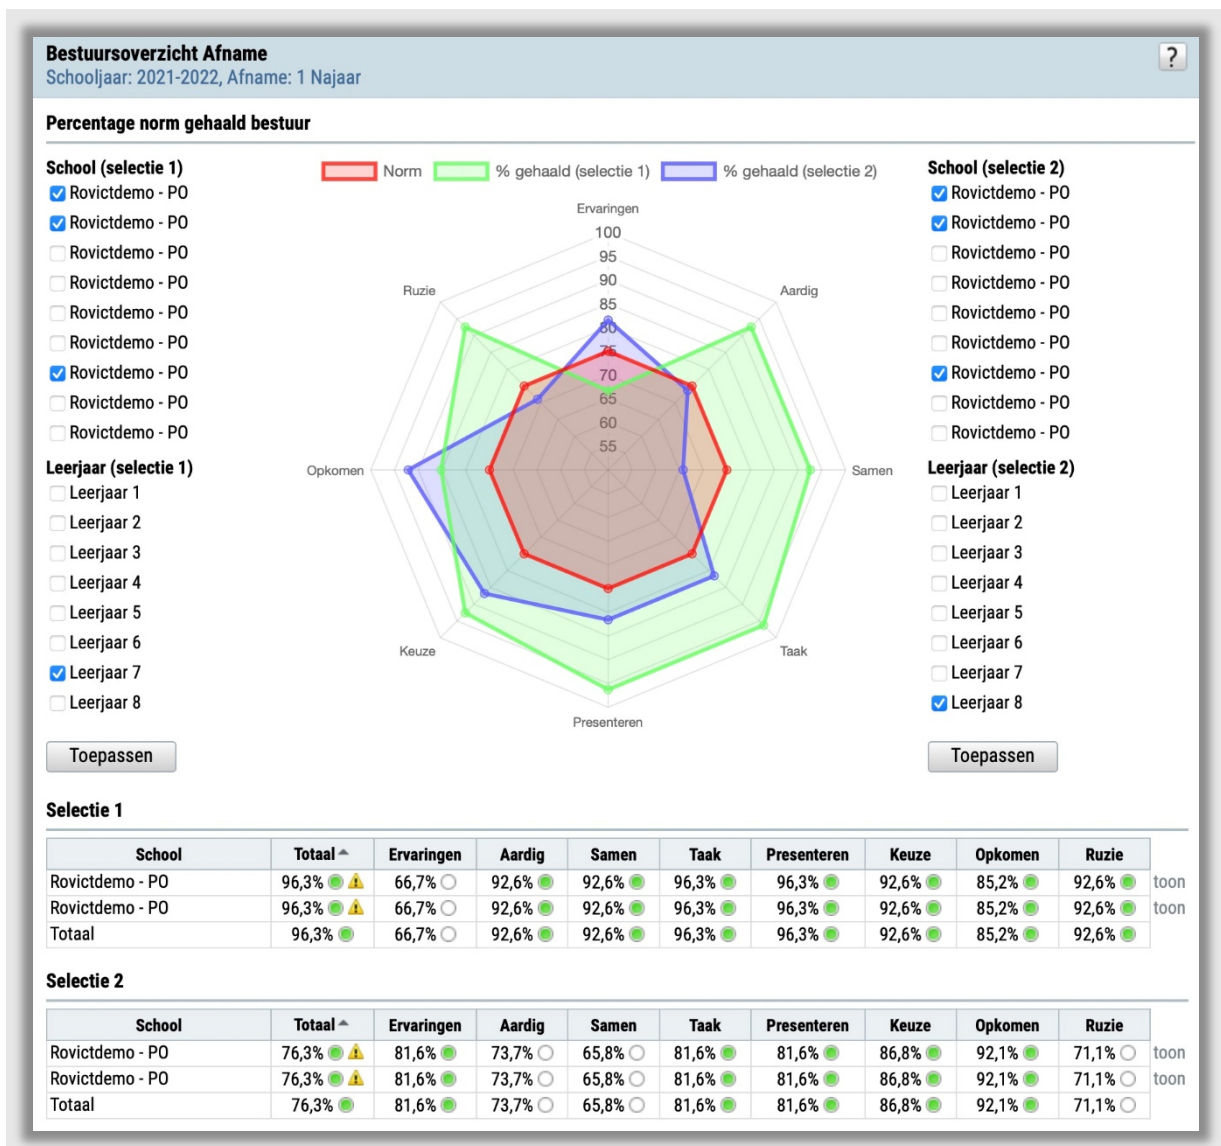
Bestuursoverzicht Afname
Schooljaar: 2021-2022, Afname: 1 Najaar

?

Percentage norm gehaald bestuur

School (selectie 1)
Rovictdemo - PO
Rovictdemo - PO
Rovictdemo - PO
Rovictdemo - PO
Rovictdemo - PO
Rovictdemo - PO
Rovictdemo - PO
Rovictdemo - PO
Rovictdemo - PO

Leerjaar (selectie 1)
Leerjaar 1
Leerjaar 2
Leerjaar 3
Leerjaar 4
Leerjaar 5
Leerjaar 6
Leerjaar 7
Leerjaar 8

Toepassen

Norm % gehaald (selectie 1) % gehaald (selectie 2)

Ervaringen
100
95
90
85
80
75
70
65
60
55
Ruzie
Aardig
Opkomen
Samen
Keuze
Taak
Presenteren

School (selectie 2)
Rovictdemo - PO
Rovictdemo - PO
Rovictdemo - PO
Rovictdemo - PO
Rovictdemo - PO
Rovictdemo - PO
Rovictdemo - PO
Rovictdemo - PO
Rovictdemo - PO

Leerjaar (selectie 2)
Leerjaar 1
Leerjaar 2
Leerjaar 3
Leerjaar 4
Leerjaar 5
Leerjaar 6
Leerjaar 7
Leerjaar 8

Toepassen

Selectie 1

| School | Totaal | Ervaringen | Aardig | Samen | Taak | Presenteren | Keuze | Opkomen | Ruzie | |
|---|---|---|---|---|---|---|---|---|---|---|
| Rovictdemo - PO | 96,3% | 66,7% | 92,6% | 92,6% | 96,3% | 96,3% | 92,6% | 85,2% | 92,6% | toon |
| Rovictdemo - PO | 96,3% | 66,7% | 92,6% | 92,6% | 96,3% | 96,3% | 92,6% | 85,2% | 92,6% | toon |
| Totaal | 96,3% | 66,7% | 92,6% | 92,6% | 96,3% | 96,3% | 92,6% | 85,2% | 92,6% | |

Selectie 2

| School | Totaal | Ervaringen | Aardig | Samen | Taak | Presenteren | Keuze | Opkomen | Ruzie | |
|---|---|---|---|---|---|---|---|---|---|---|
| Rovictdemo - PO | 76,3% | 81,6% | 73,7% | 65,8% | 81,6% | 81,6% | 86,8% | 92,1% | 71,1% | toon |
| Rovictdemo - PO | 76,3% | 81,6% | 73,7% | 65,8% | 81,6% | 81,6% | 86,8% | 92,1% | 71,1% | toon |
| Totaal | 76,3% | 81,6% | 73,7% | 65,8% | 81,6% | 81,6% | 86,8% | 92,1% | 71,1% | |